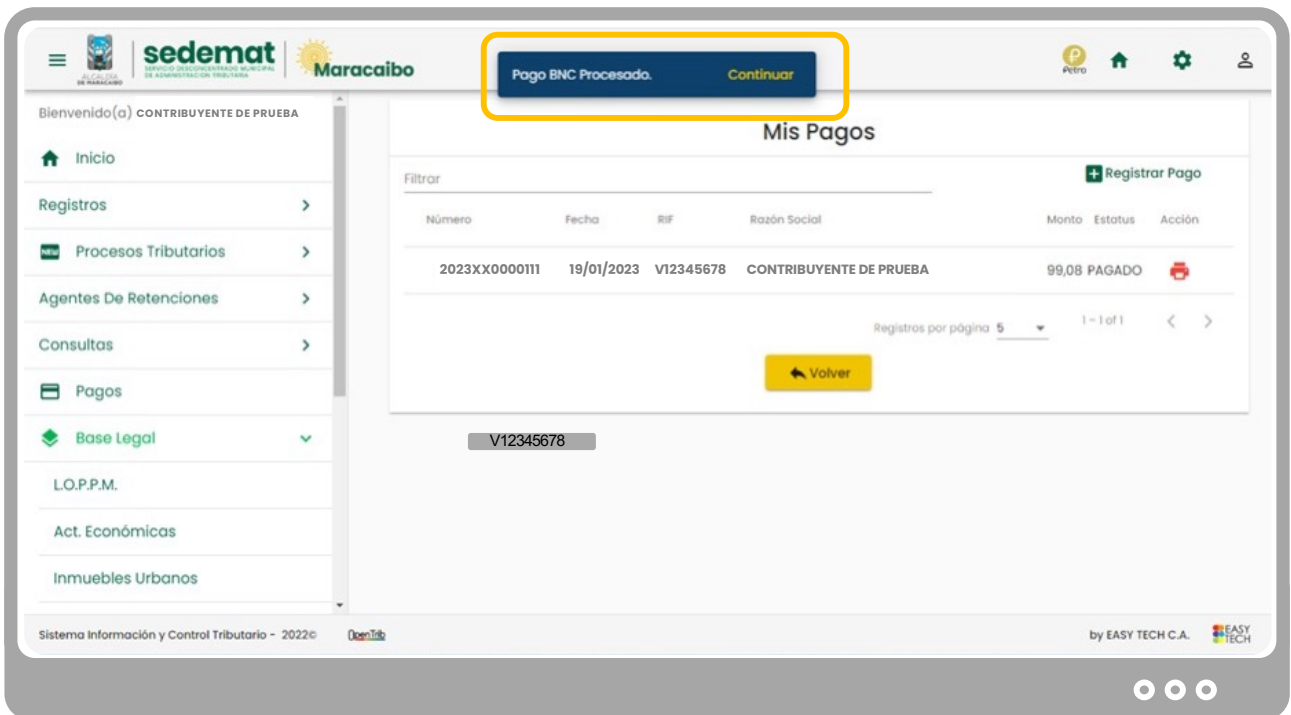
ALCALDÍA DE MARACAIBO
sedemat
SERVICIO DESCONCENTRADO MUNICIPAL DE ADMINISTRACIÓN TRIBUTARIA
Maracaibo

Pago BNC Procesado. Continuar

Petro

Bienvenido(a) CONTRIBUYENTE DE PRUEBA

Inicio
Registros
NEW Procesos Tributarios
Agentes De Retenciones
Consultas
Pagos
Base Legal
L.O.P.P.M.
Act. Económicas
Inmuebles Urbanos

Mis Pagos

Filtrar

Registrar Pago

| Número | Fecha | RIF | Razón Social | Monto | Estatus | Acción |
|---|---|---|---|---|---|---|
| 2023XX0000111 | 19/01/2023 | V12345678 | CONTRIBUYENTE DE PRUEBA | 99,08 | PAGADO | |

Registros por página 5
1 – 1 of 1

Volver

V12345678

Sistema Información y Control Tributario - 2022©
OpenTrib
by EASY TECH C.A.
EASY TECH